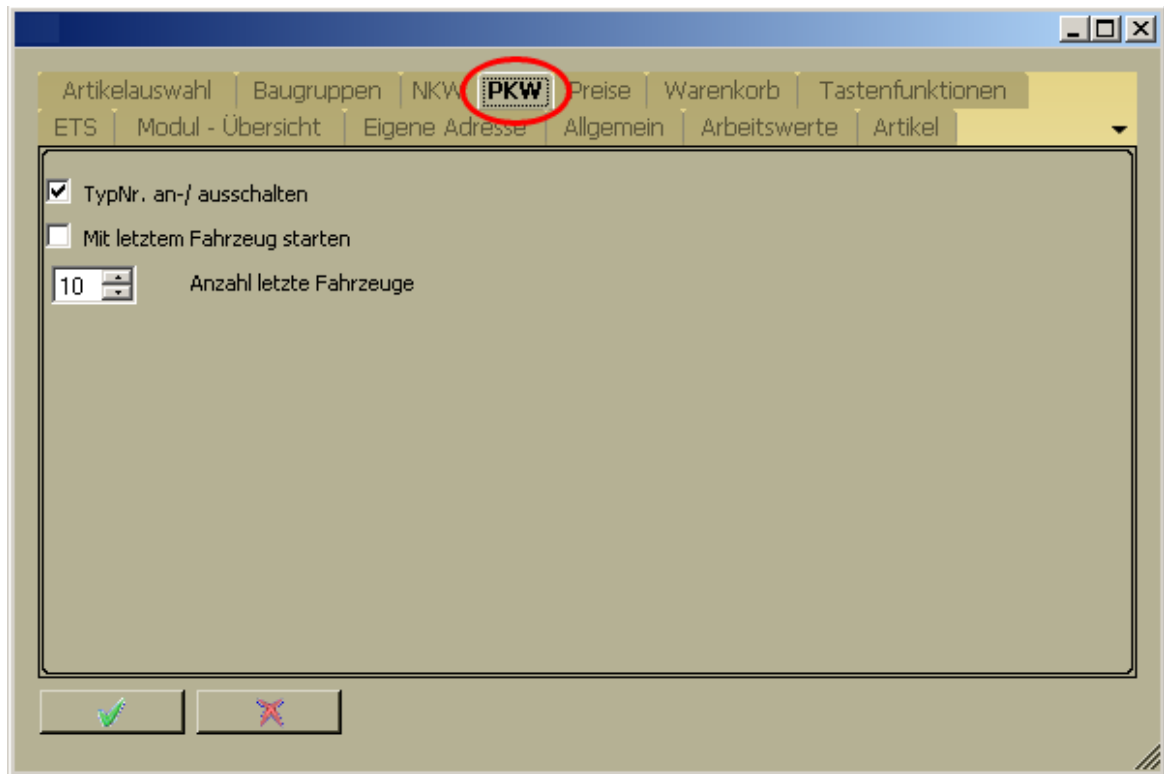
Artikelauswahl | Baugruppen | NKW | PKW | Preise | Warenkorb | Tastenfunktionen
ETS | Modul - Übersicht | Eigene Adresse | Allgemein | Arbeitswerte | Artikel

TypNr. an-/ ausschalten

Mit letztem Fahrzeug starten

10 Anzahl letzte Fahrzeuge